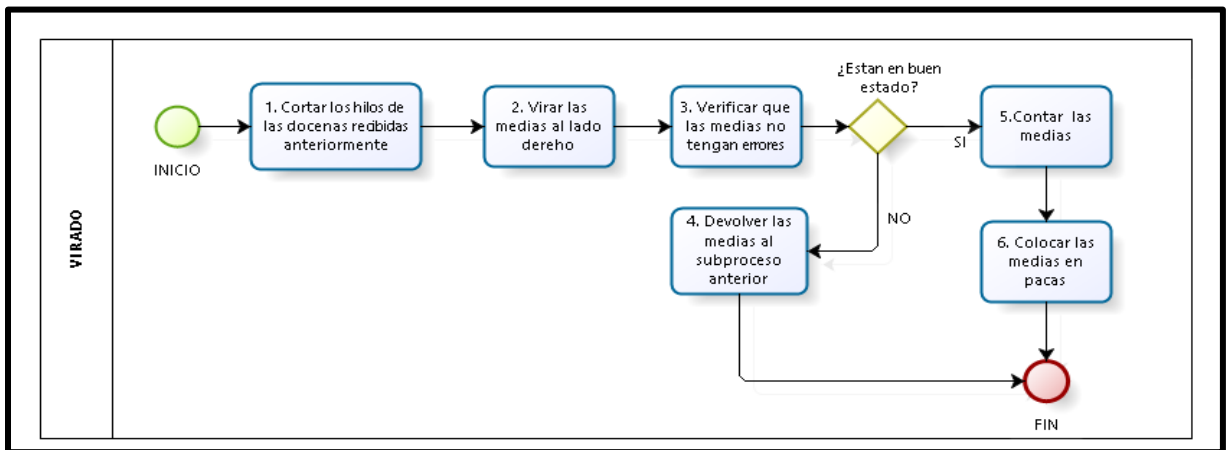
VIRADO

INICIO

1. Cortar los hilos de las docenas recibidas anteriormente

2. Virar las medias al lado dereho

3. Verificar que las medias no tengan errores

¿Estan en buen estado?

SI

NO

5.Contar las medias

4. Devolver las medias al subproceso anterior

6. Colocar las medias en pacas

FIN